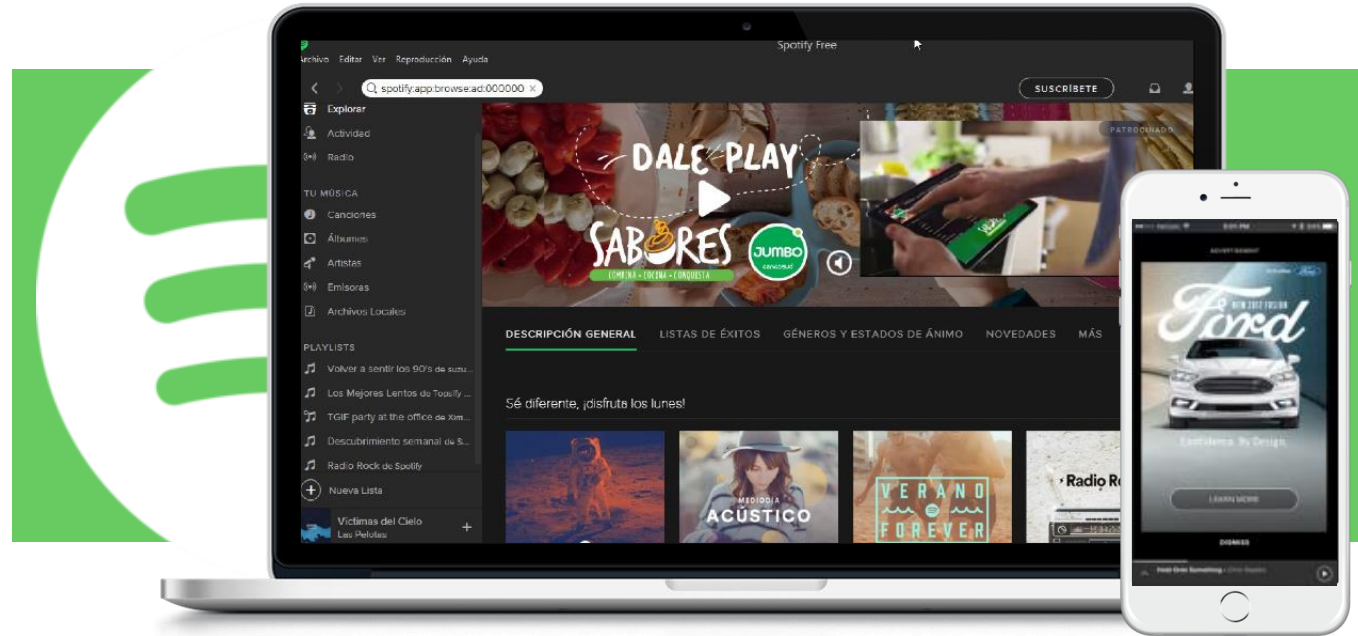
Archivo Editar Ver Reproducción Ayuda

Spotify Free

spotify:app:browse:ad:000000

SUSCRÍBETE

Explorar
Actividad
Radio

TU MÚSICA
Canciones
Álbumes
Artistas
Emisoras
Archivos Locales

PLAYLISTS
Volver a sentir los 90's de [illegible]
Los Mejores Lentos de Tousify ...
TGIF party at the office de Xim...
Descubrimiento semanal de S...
Radio Rock de Spotify

Nueva Lista

Victimas del Cielo
Las Pelotas

DALE PLAY
SABORES
COMBINA • COCINA • CONQUISTA
JUMBO

PATROCINADO

DESCRIPCIÓN GENERAL   LISTAS DE ÉXITOS   GÉNEROS Y ESTADOS DE ÁNIMO   NOVEDADES   MÁS

Sé diferente, ¡disfruta los lunes!

MEDIODÍA ACÚSTICO

VERANO FOREVER

Radio Ro

ADVERTISEMENT

Ford
NEW 2017 FUSION

Excellence By Design.

LEARN MORE

DISMISS

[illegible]